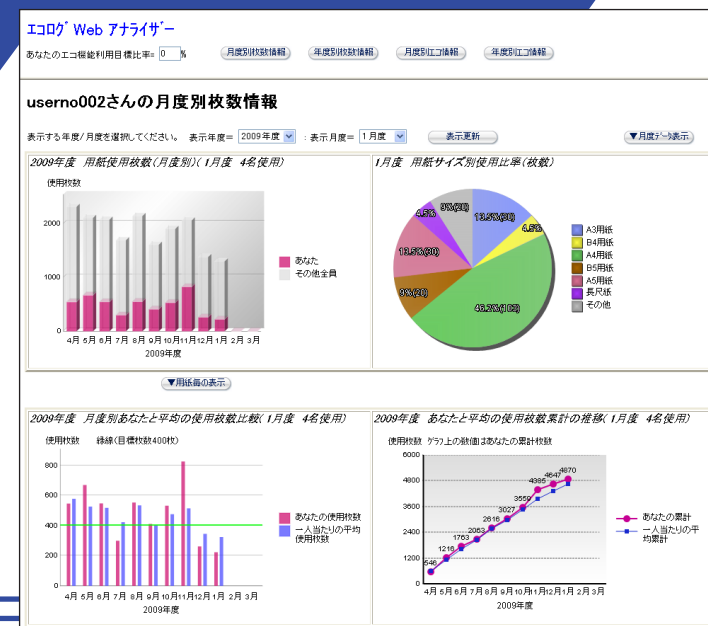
エコログ Web アナライザー

あなたのエコ機能利用目標比率= 0 %

月度別枚数情報 年度別枚数情報 月度別エコ情報 年度別エコ情報

userno002さんの月度別枚数情報

表示する年度/月度を選択してください。 表示年度= 2009年度 : 表示月度= 1月度 表示更新 ▼月度データ表示

2009年度 用紙使用枚数(月度別)(1月度 4名使用)

使用枚数

2000
1000
0

4月 5月 6月 7月 8月 9月 10月 11月 12月 1月 2月 3月
2009年度

あなた
その他全員

1月度 用紙サイズ別使用比率(枚数)

13.5%(30)
4.5%
46.2%(102)
9%(20)
13.5%(30)
4.5%
9%(20)

A3用紙
B4用紙
A4用紙
B5用紙
A5用紙
長尺紙
その他

▼用紙毎の表示

2009年度 月度別あなたと平均の使用枚数比較(1月度 4名使用)

使用枚数 緑線(目標枚数400枚)

800
600
400
200
0

4月 5月 6月 7月 8月 9月 10月 11月 12月 1月 2月 3月
2009年度

あなたの使用枚数
一人当たりの平均使用枚数

2009年度 あなたと平均の使用枚数累計の推移(1月度 4名使用)

使用枚数 グラフ上の数値はあなたの累計枚数

6000
4800
3600
2400
1200
0

546
1216
1763
2063
2616
3027
3559
4385
4647
4870

4月 5月 6月 7月 8月 9月 10月 11月 12月 1月 2月 3月
2009年度

あなたの累計
一人当たりの平均累計